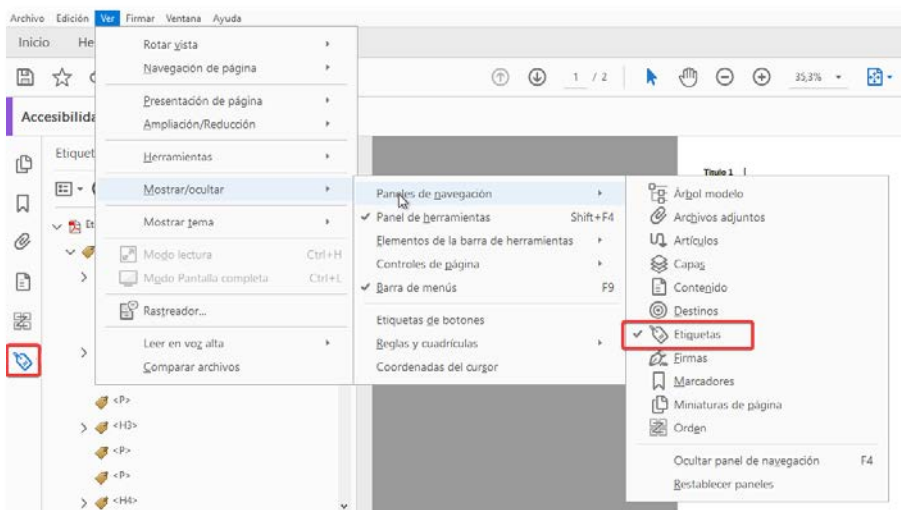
Archivo Edición Ver Firmar Ventana Ayuda

Inicio He

Accesibilida

Etiquet

Rotar vista
Navegación de página
Presentación de página
Ampliación/Reducción
Herramientas
Mostrar/ocultar
Mostrar tema
Modo lectura Ctrl+H
Modo Pantalla completa Ctrl+L
Rastreador...
Leer en voz alta
Comparar archivos

1 / 2 35,3%

Paneles de navegación
✔ Panel de herramientas Shift+F4
Elementos de la barra de herramientas
Controles de página
✔ Barra de menús F9
Etiquetas de botones
Reglas y cuadrículas
Coordenadas del cursor

Árbol modelo
Archivos adjuntos
Artículos
Capas
Contenido
Destinos
✔ Etiquetas
Firmas
Marcadores
Miniaturas de página
Orden
Ocultar panel de navegación F4
Restablecer paneles

Título 1

<P>
<H3>
<P>
<P>
<H4>